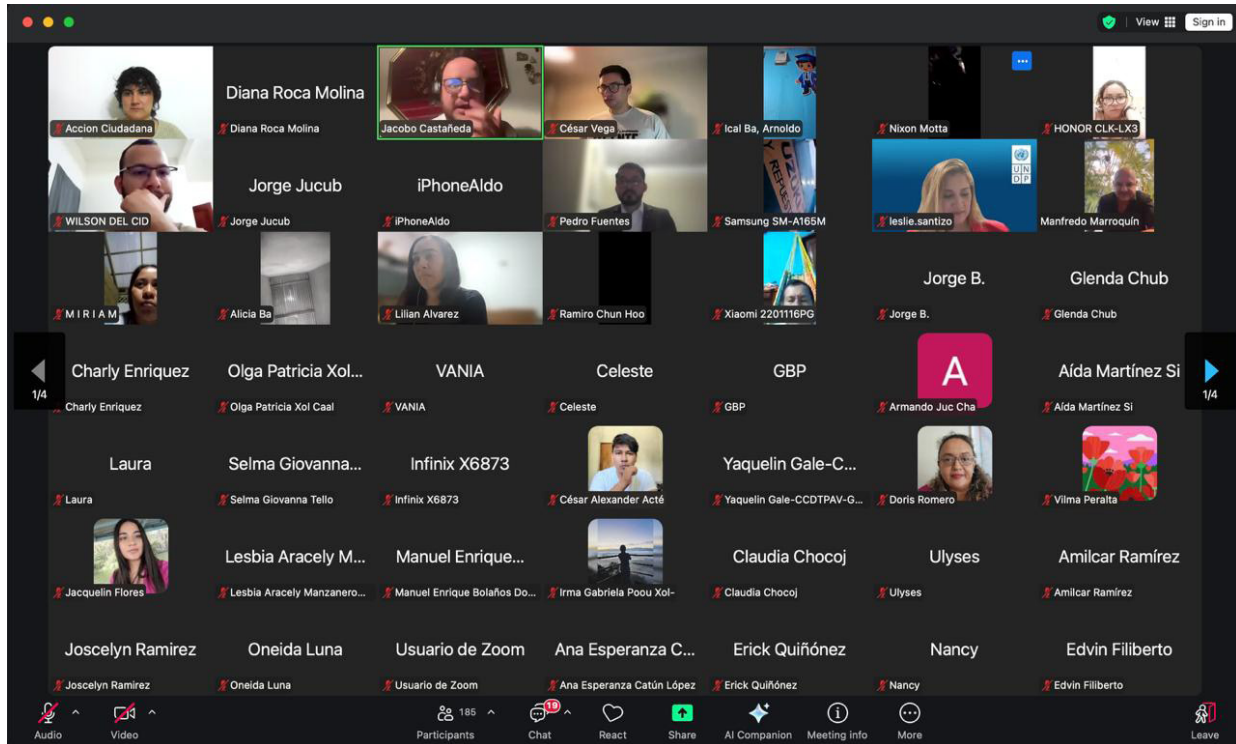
View Sign in

Accion Ciudadana

Diana Roca Molina
Diana Roca Molina

Jacobo Castañeda

César Vega

Ical Ba, Arnoldo

Nixon Motta

HONOR CLK-LX3

WILSON DEL CID

Jorge Jucub
Jorge Jucub

iPhoneAldo
iPhoneAldo

Pedro Fuentes

Samsung SM-A165M

leslie.santizo

Manfredo Marroquín

MIRIAM

Alicia Ba

Lilian Alvarez

Ramiro Chun Hoo

Xiaomi 2201116PG

Jorge B.
Jorge B.

Glenda Chub
Glenda Chub

1/4

Charly Enriquez
Charly Enriquez

Olga Patricia Xol...
Olga Patricia Xol Caal

VANIA
VANIA

Celeste
Celeste

GBP
GBP

A
Armando Juc Cha

Aída Martínez Si
Aída Martínez Si

1/4

Laura
Laura

Selma Giovanna...
Selma Giovanna Tello

Infinix X6873
Infinix X6873

César Alexander Acté

Yaquelin Gale-C...
Yaquelin Gale-CCDTPAV-G...

Doris Romero

Vilma Peralta

Jacquelin Flores

Lesbia Aracely M...
Lesbia Aracely Manzanero...

Manuel Enrique...
Manuel Enrique Bolaños Do...

Irma Gabriela Poou Xol-

Claudia Chocoj
Claudia Chocoj

Ulyses
Ulyses

Amilcar Ramírez
Amilcar Ramírez

Joscelyn Ramirez
Joscelyn Ramirez

Oneida Luna
Oneida Luna

Usuario de Zoom
Usuario de Zoom

Ana Esperanza C...
Ana Esperanza Catún López

Erick Quiñónez
Erick Quiñónez

Nancy
Nancy

Edvin Filiberto
Edvin Filiberto

Audio Video 185 Participants 19 Chat React Share AI Companion Meeting info More Leave